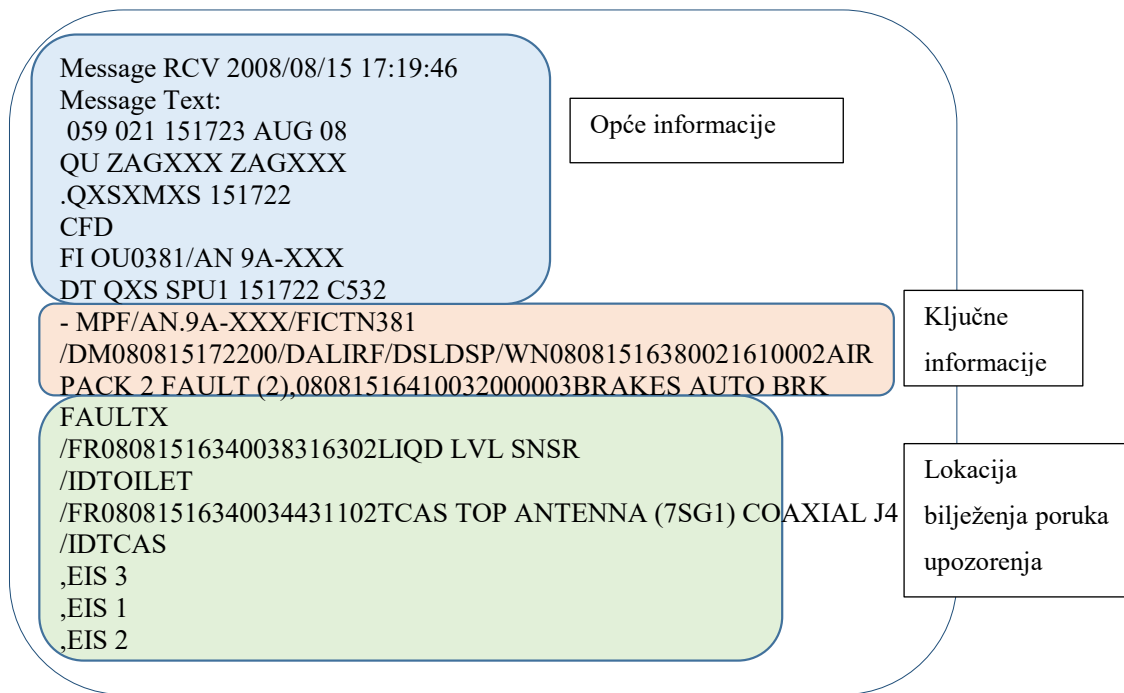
Message RCV 2008/08/15 17:19:46
Message Text:
059 021 151723 AUG 08
QU ZAGXXX ZAGXXX
.QXSXMXS 151722
CFD
FI OU0381/AN 9A-XXX
DT QXS SPU1 151722 C532

Opće informacije

- MPF/AN.9A-XXX/FICTN381
/DM080815172200/DALIRF/DSLDSP/WN08081516380021610002AIR PACK 2 FAULT (2),08081516410032000003BRAKES AUTO BRK

Ključne informacije

FAULTX
/FR08081516340038316302LIQD LVL SNSR
/IDTOILET
/FR08081516340034431102TCAS TOP ANTENNA (7SG1) COAXIAL J4
/IDTCAS
,EIS 3
,EIS 1
,EIS 2

Lokacija bilježenja poruka upozorenja